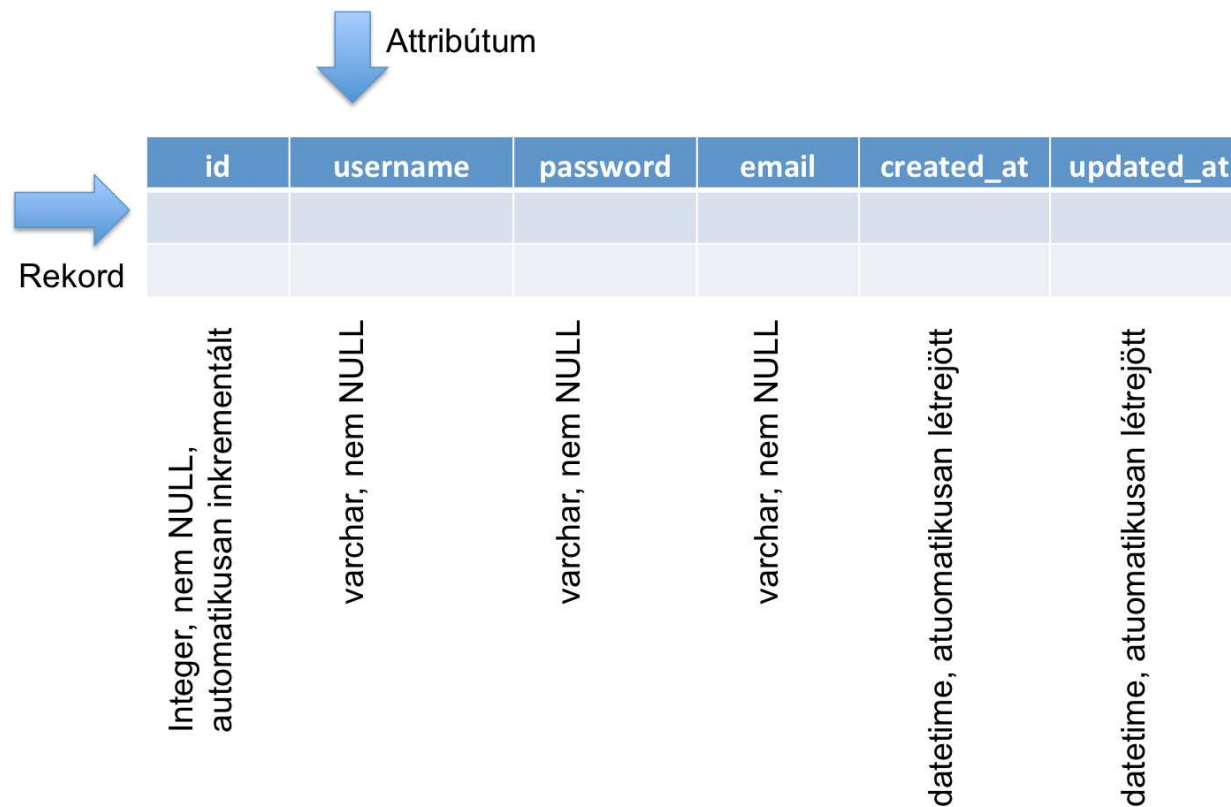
Attribútum

Rekord

| id | username | password | email | created_at | updated_at |
|---|---|---|---|---|---|
| | | | | | |
| | | | | | |

Integer, nem NULL, automatikusan inkrementált

varchar, nem NULL

varchar, nem NULL

varchar, nem NULL

datetime, atuomatikusan létrejött

datetime, atuomatikusan létrejött